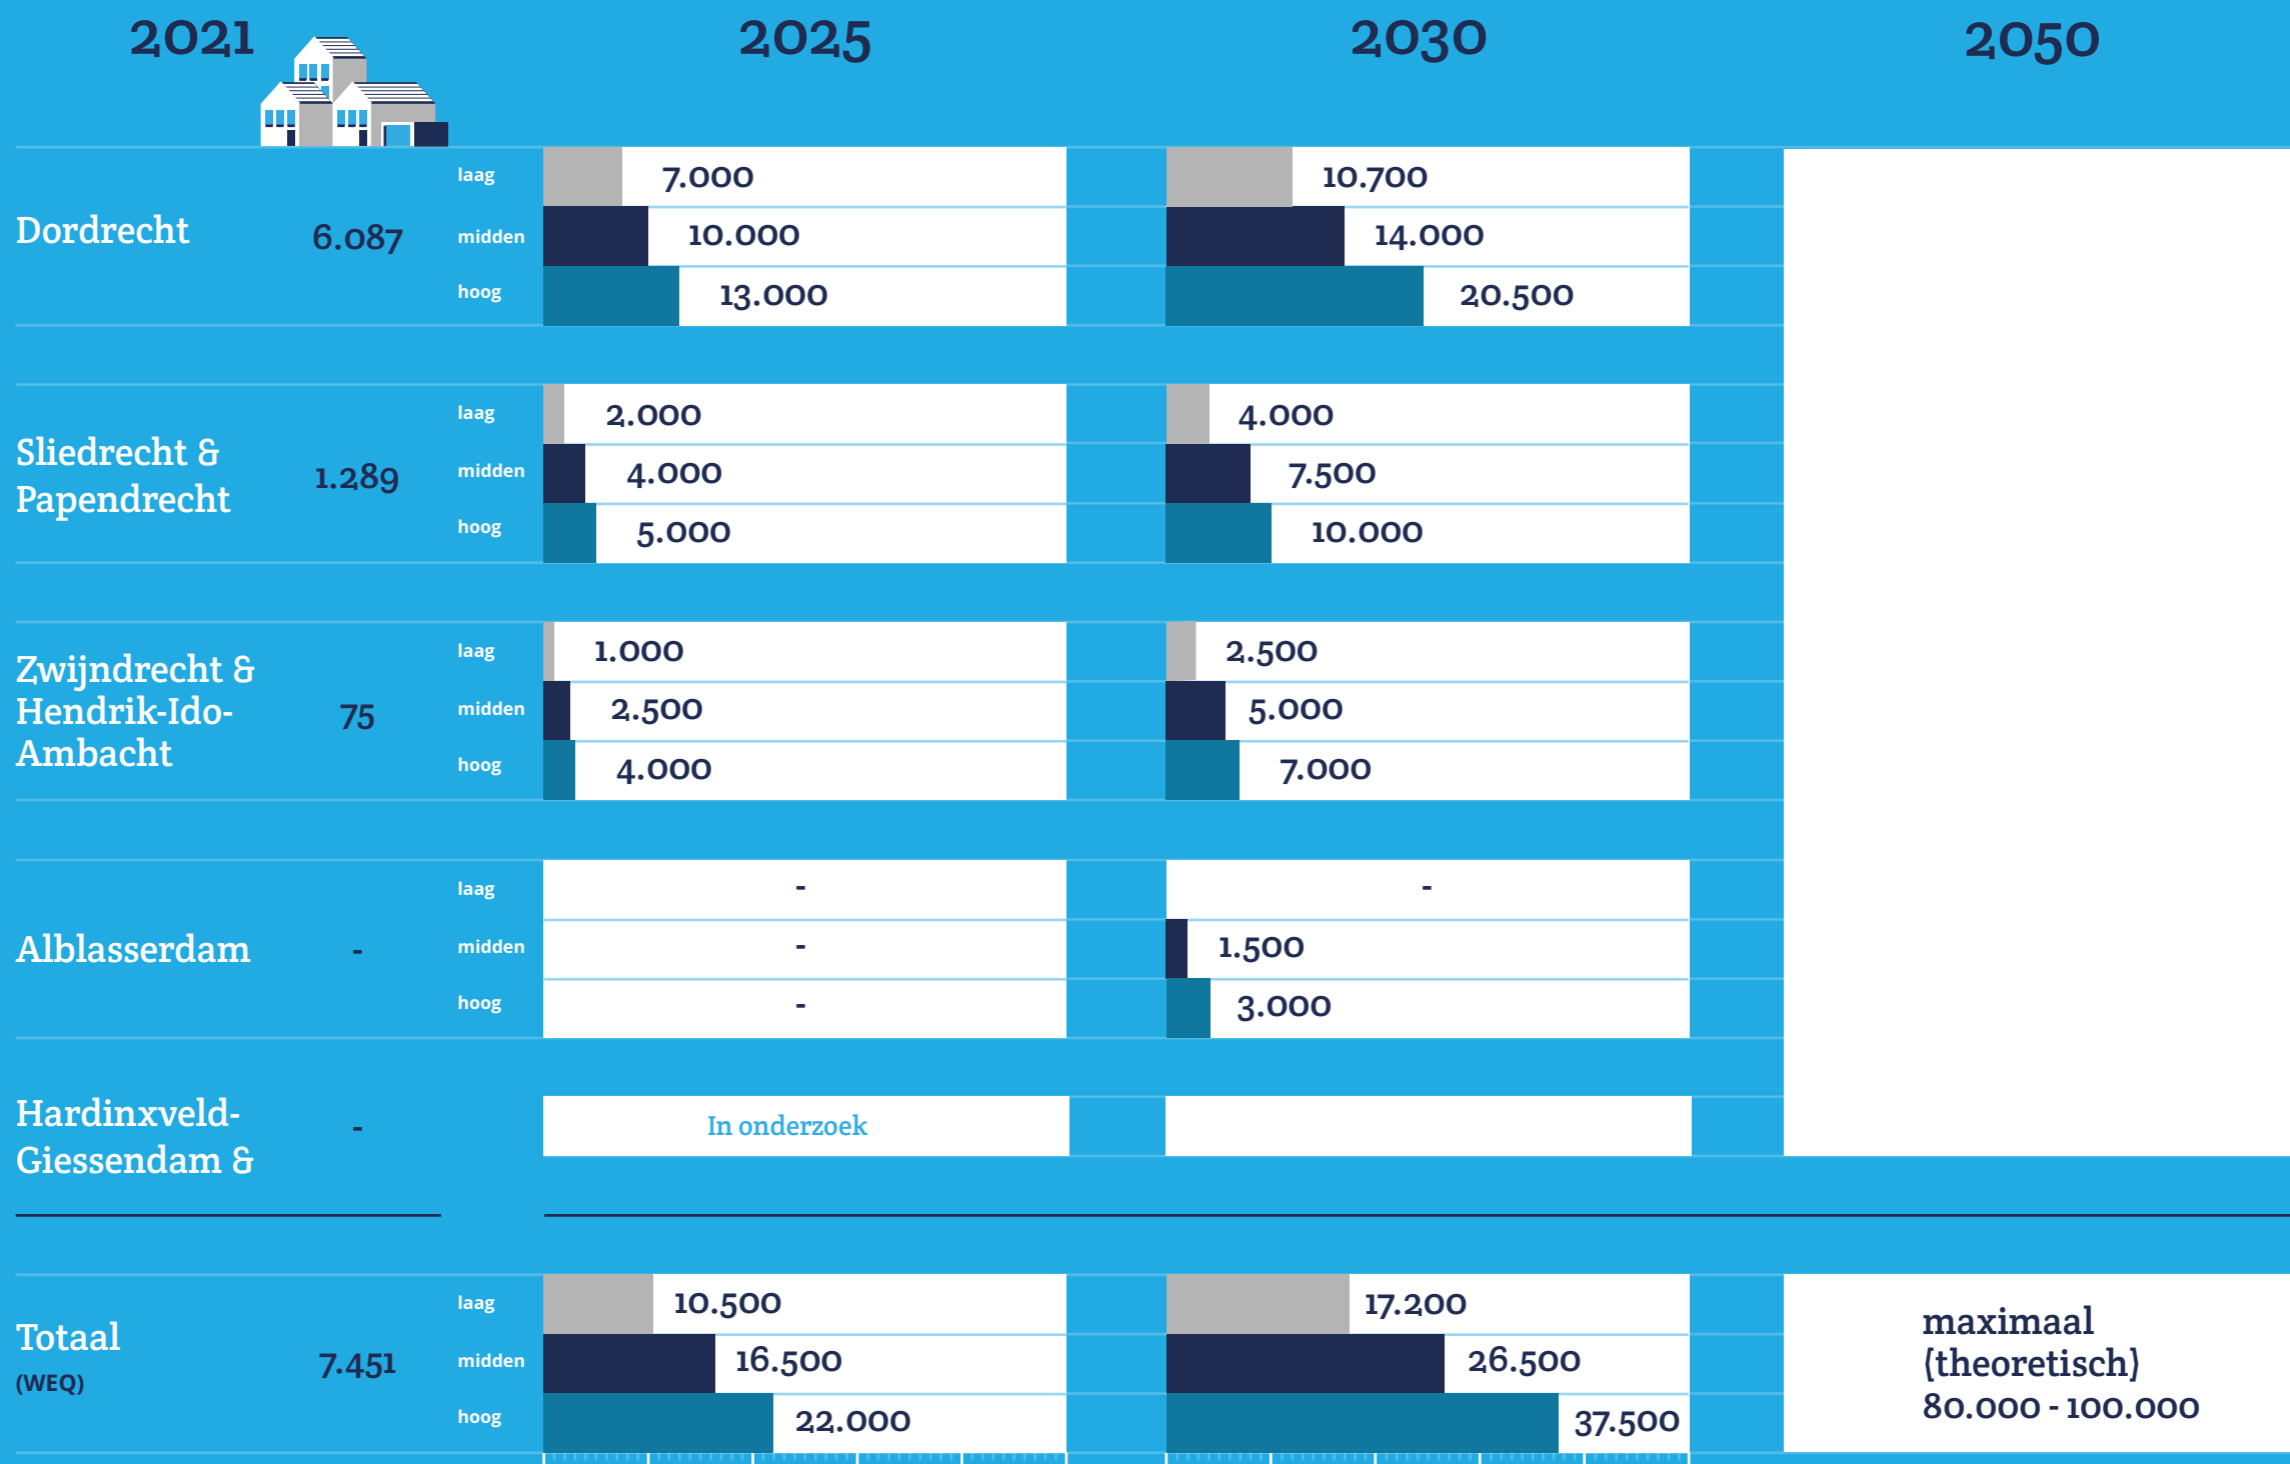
| | 2021 | | 2025 | 2030 | 2050 |
|---|---|---|---|---|---|
| Dordrecht | 6.087 | laag | 7.000 | 10.700 | |
| | | midden | 10.000 | 14.000 | |
| | | hoog | 13.000 | 20.500 | |
| Sliedrecht & Papendrecht | 1.289 | laag | 2.000 | 4.000 | |
| | | midden | 4.000 | 7.500 | |
| | | hoog | 5.000 | 10.000 | |
| Zwijndrecht & Hendrik-Ido-Ambacht | 75 | laag | 1.000 | 2.500 | |
| | | midden | 2.500 | 5.000 | |
| | | hoog | 4.000 | 7.000 | |
| Alblasserdam | - | laag | - | - | |
| | | midden | - | 1.500 | |
| | | hoog | - | 3.000 | |
| Hardinxveld-Giessendam & | - | | In onderzoek | | |
| Totaal (WEQ) | 7.451 | laag | 10.500 | 17.200 | maximaal (theoretisch) 80.000 - 100.000 |
| | | midden | 16.500 | 26.500 | |
| | | hoog | 22.000 | 37.500 | |